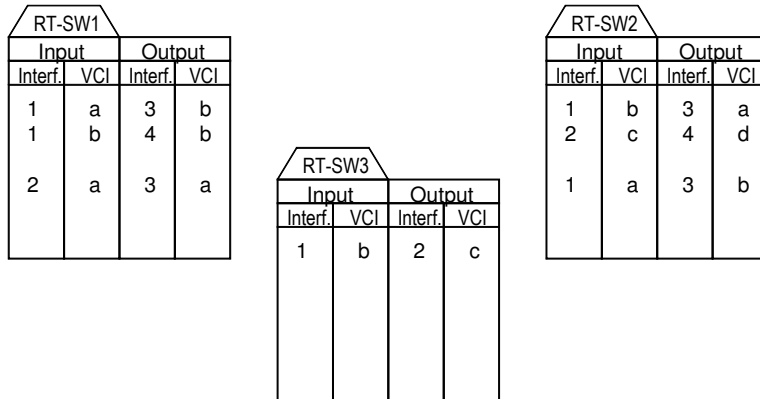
RT-SW1

| Input | | Output | |
|---|---|---|---|
| Interf. | VCI | Interf. | VCI |
| 1 | a | 3 | b |
| 1 | b | 4 | b |
| 2 | a | 3 | a |

RT-SW3

| Input | | Output | |
|---|---|---|---|
| Interf. | VCI | Interf. | VCI |
| 1 | b | 2 | c |

RT-SW2

| Input | | Output | |
|---|---|---|---|
| Interf. | VCI | Interf. | VCI |
| 1 | b | 3 | a |
| 2 | c | 4 | d |
| 1 | a | 3 | b |